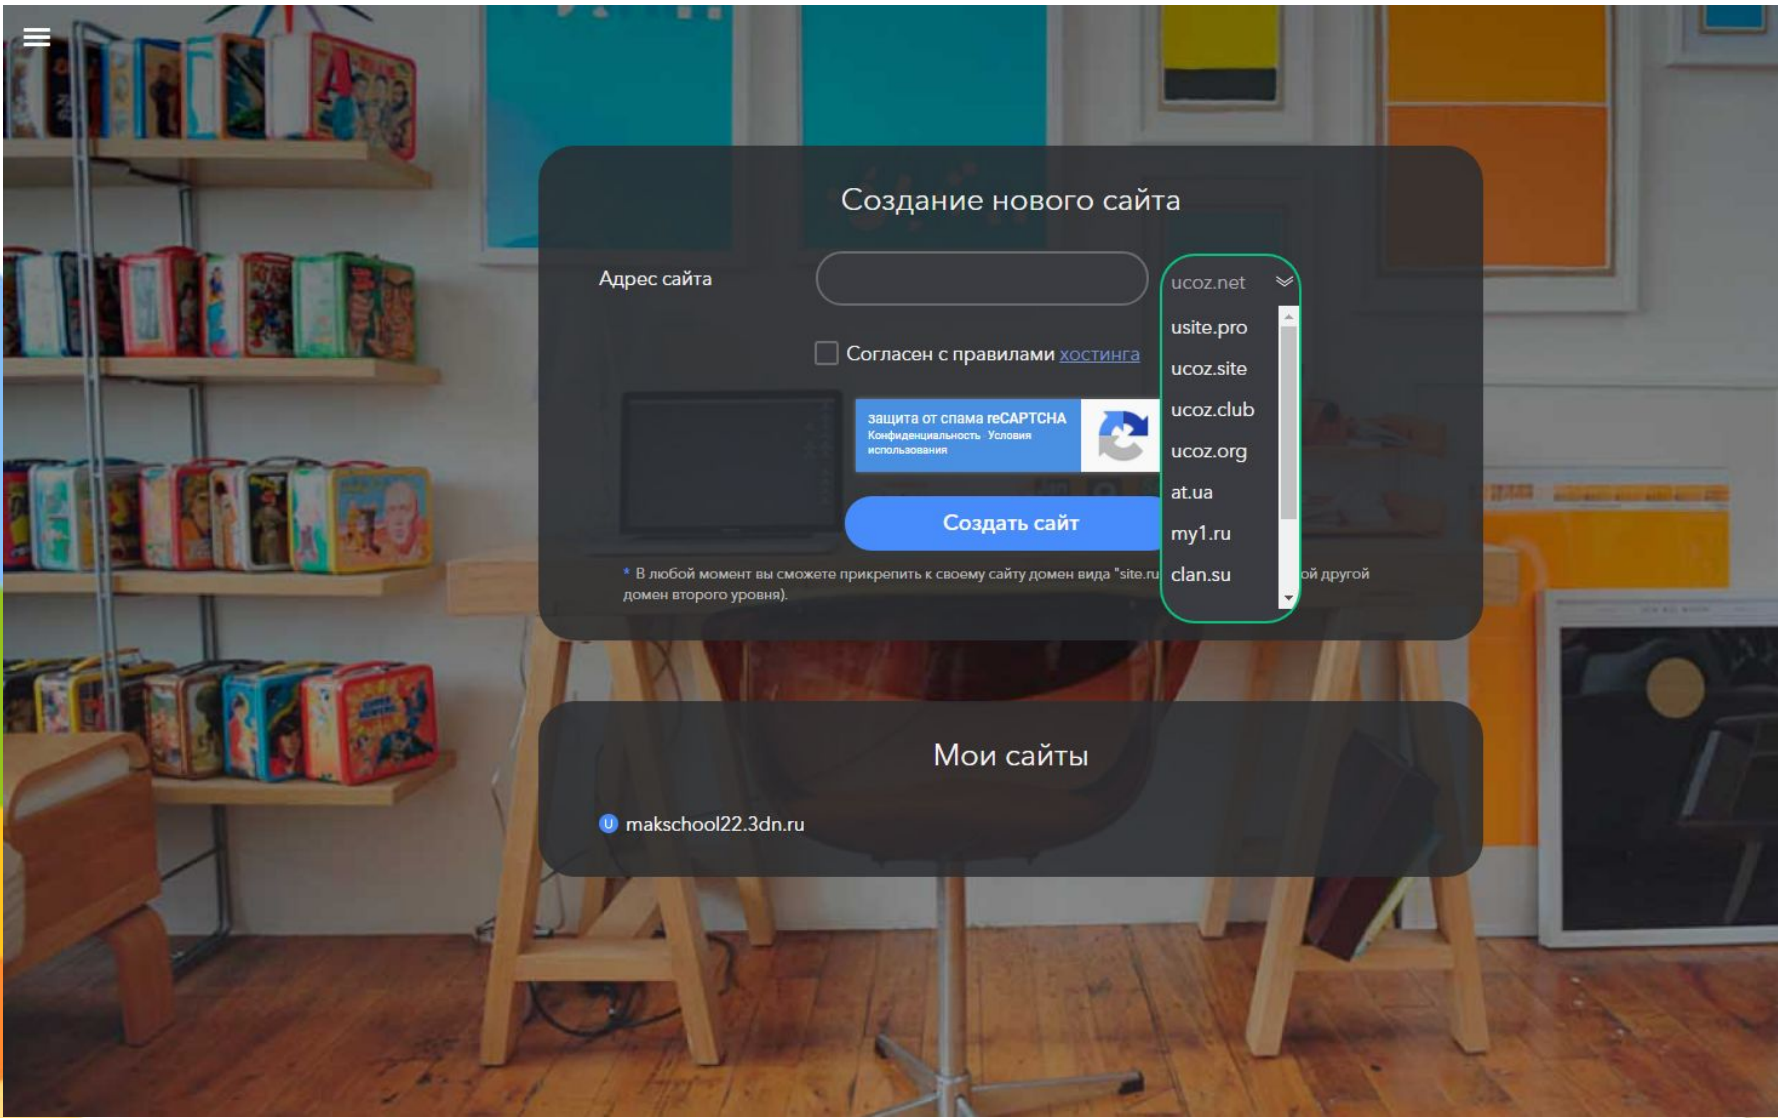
Создание нового сайта

Адрес сайта

ucoz.net

usite.pro
ucoz.site
ucoz.club
ucoz.org
at.ua
my1.ru
clan.su

Согласен с правилами хостинга

защита от спама reCAPTCHA
Конфиденциальность · Условия использования

Создать сайт

* В любой момент вы сможете прикрепить к своему сайту домен вида "site.ru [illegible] ой другой домен второго уровня).

Мои сайты

makschool22.3dn.ru